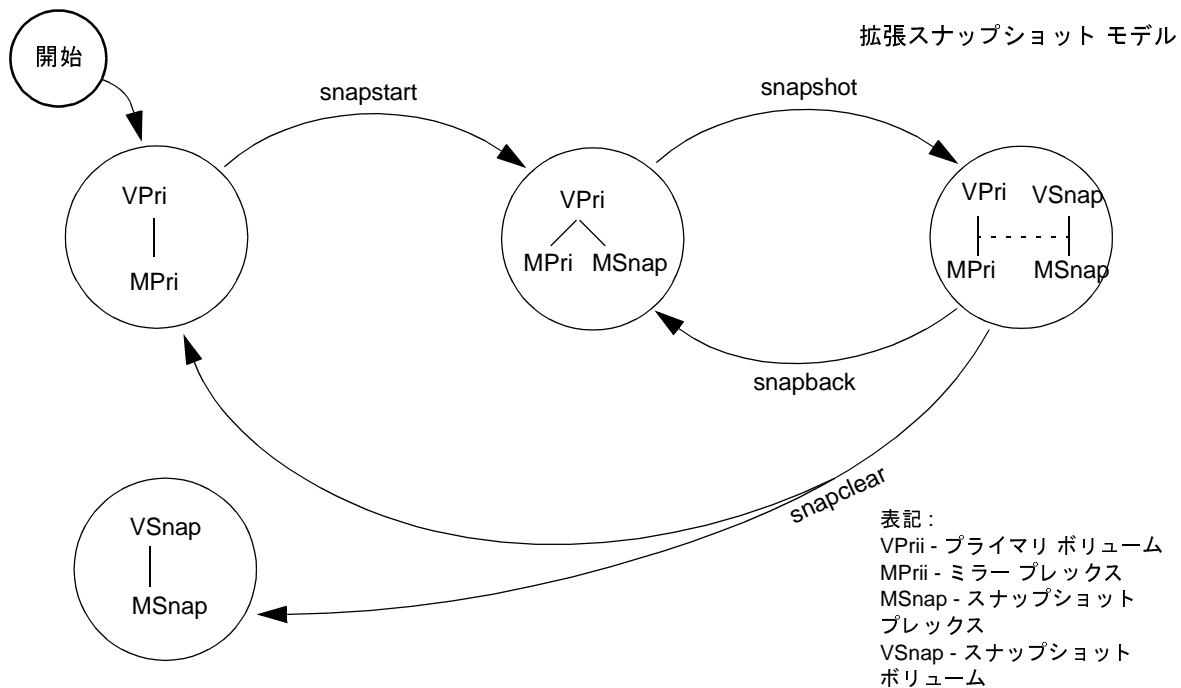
拡張スナップショット モデル

開始

snapstart

snapshot

VPri
MPri

VPri
MPri MSnap

VPri VSnap
MPri MSnap

snapback

snapclear

VSnap
MSnap

表記 :
VPrii - プライマリ ボリューム
MPrii - ミラー プレックス
MSnap - スナップショット プレックス
VSnap - スナップショット ボリューム